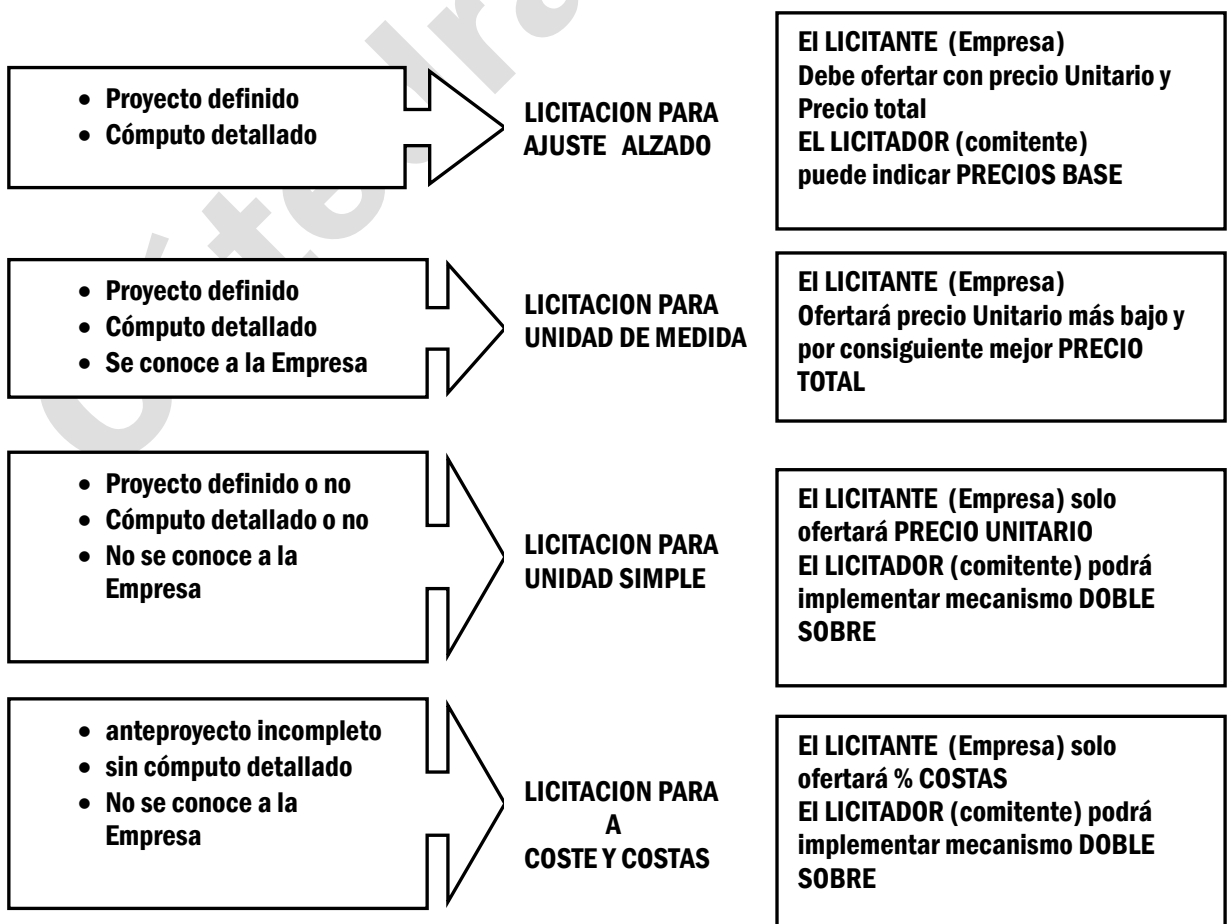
- Proyecto definido
- Cómputo detallado

LICITACION PARA AJUSTE ALZADO

El LICITANTE (Empresa)
Debe ofertar con precio Unitario y Precio total
EL LICITADOR (comitente)
puede indicar PRECIOS BASE

- Proyecto definido
- Cómputo detallado
- Se conoce a la Empresa

LICITACION PARA UNIDAD DE MEDIDA

El LICITANTE (Empresa)
Ofertará precio Unitario más bajo y por consiguiente mejor PRECIO TOTAL

- Proyecto definido o no
- Cómputo detallado o no
- No se conoce a la Empresa

LICITACION PARA UNIDAD SIMPLE

El LICITANTE (Empresa) solo ofertará PRECIO UNITARIO
El LICITADOR (comitente) podrá implementar mecanismo DOBLE SOBRE

- anteproyecto incompleto
- sin cómputo detallado
- No se conoce a la Empresa

LICITACION PARA A COSTE Y COSTAS

El LICITANTE (Empresa) solo ofertará % COSTAS
El LICITADOR (comitente) podrá implementar mecanismo DOBLE SOBRE